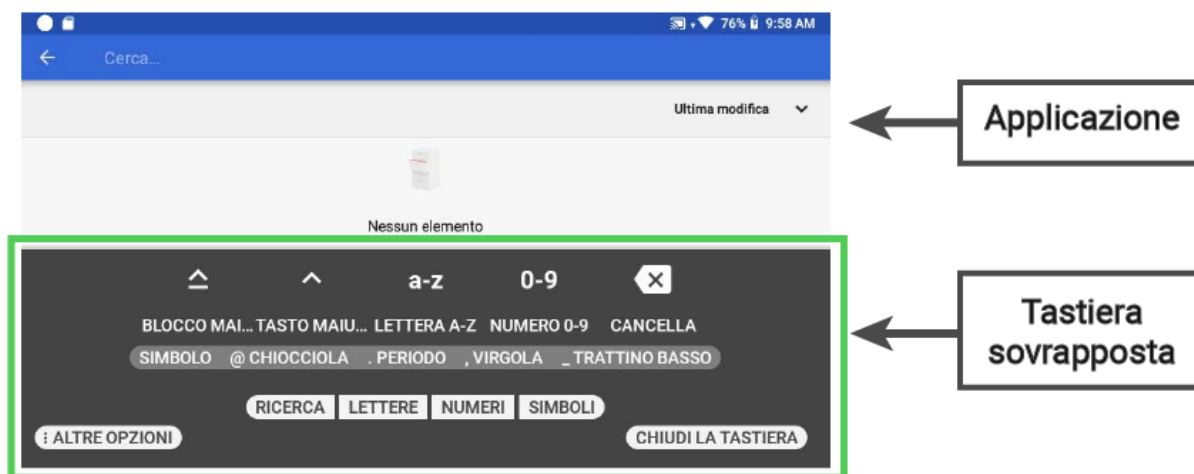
76% 9:58 AM

Cerca...

Ultima modifica

Nessun elemento

Applicazione

a-z 0-9

BLOCCO MAI... TASTO MAIU... LETTERA A-Z NUMERO 0-9 CANCELLA

SIMBOLO @ CHIOCCIOLA . PERIODO , VIRGOLA _ TRATTINO BASSO

RICERCA LETTERE NUMERI SIMBOLI

⋮ ALTRE OPZIONI

CHIUDI LA TASTIERA

Tastiera sovrapposta